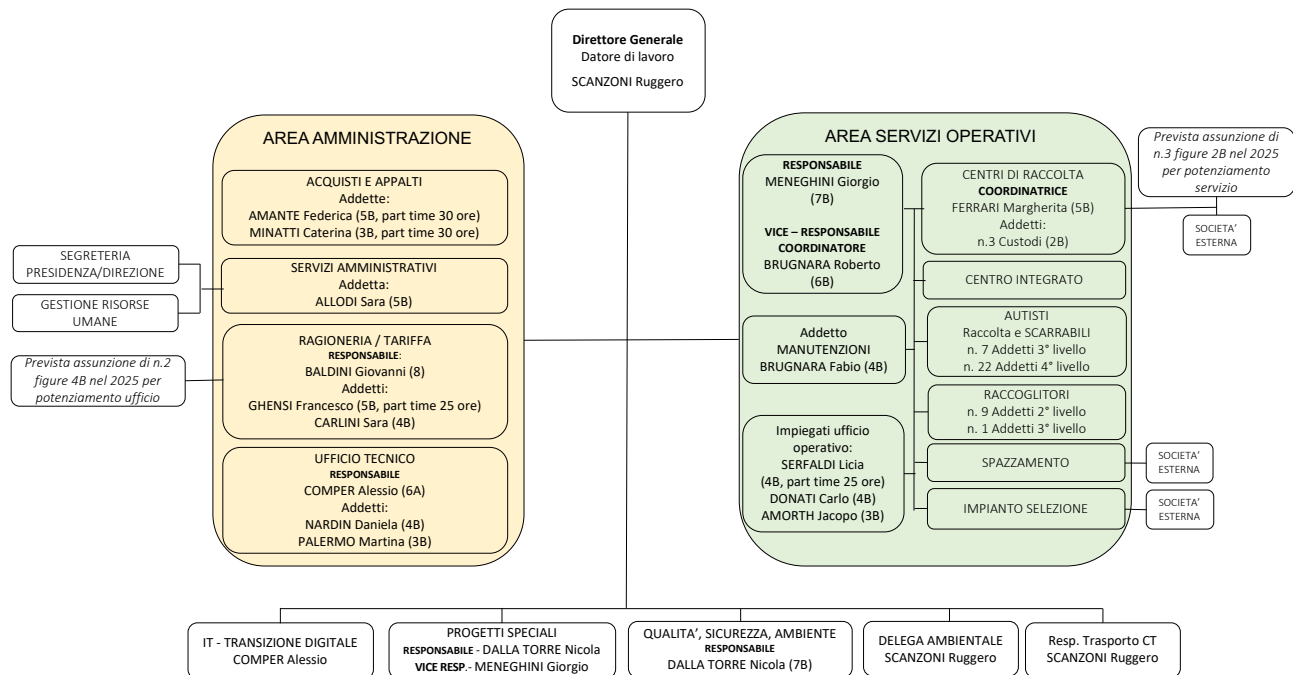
Direttore Generale
Datore di lavoro
SCANZONI Ruggero

AREA AMMINISTRAZIONE

ACQUISTI E APPALTI
Addette:
AMANTE Federica (5B, part time 30 ore)
MINATTI Caterina (3B, part time 30 ore)

SEGRETERIA PRESIDENZA/DIREZIONE

GESTIONE RISORSE UMANE

SERVIZI AMMINISTRATIVI
Addetta:
ALLODI Sara (5B)

Prevista assunzione di n.2 figure 4B nel 2025 per potenziamento ufficio

RAGIONERIA / TARIFFA
RESPONSABILE:
BALDINI Giovanni (8)
Addetti:
GHENSI Francesco (5B, part time 25 ore)
CARLINI Sara (4B)

UFFICIO TECNICO
RESPONSABILE
COMPER Alessio (6A)
Addetti:
NARDIN Daniela (4B)
PALERMO Martina (3B)

AREA SERVIZI OPERATIVI

RESPONSABILE
MENEGHINI Giorgio
(7B)
VICE – RESPONSABILE
COORDINATORE
BRUGNARA Roberto
(6B)

Prevista assunzione di n.3 figure 2B nel 2025 per potenziamento servizio

CENTRI DI RACCOLTA
COORDINATRICE
FERRARI Margherita (5B)
Addetti:
n.3 Custodi (2B)

SOCIETA' ESTERNA

CENTRO INTEGRATO

Addetto
MANUTENZIONI
BRUGNARA Fabio (4B)

AUTISTI
Raccolta e SCARRABILI
n. 7 Addetti 3° livello
n. 22 Addetti 4° livello

RACCOGLITORI
n. 9 Addetti 2° livello
n. 1 Addetti 3° livello

Impiegati ufficio operativo:
SERFALDI Licia
(4B, part time 25 ore)
DONATI Carlo (4B)
AMORTH Jacopo (3B)

SPAZZAMENTO

SOCIETA' ESTERNA

IMPIANTO SELEZIONE

SOCIETA' ESTERNA

IT - TRANSIZIONE DIGITALE
COMPER Alessio

PROGETTI SPECIALI
RESPONSABILE - DALLA TORRE Nicola
VICE RESP.- MENEGHINI Giorgio

QUALITA', SICUREZZA, AMBIENTE
RESPONSABILE
DALLA TORRE Nicola (7B)

DELEGA AMBIENTALE
SCANZONI Ruggero

Resp. Trasporto CT
SCANZONI Ruggero